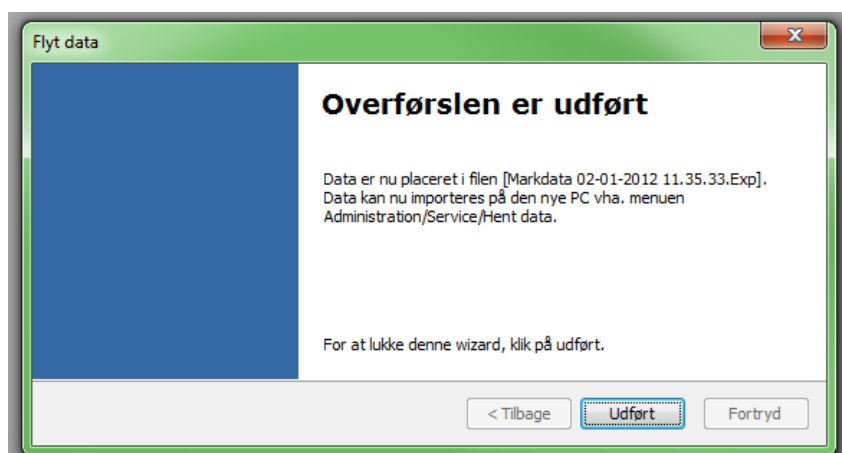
Flyt data

Overførslen er udført

Data er nu placeret i filen [Markdata 02-01-2012 11.35.33.Exp]. Data kan nu importeres på den nye PC vha. menuen Administration/Service/Hent data.

For at lukke denne wizard, klik på udført.

< Tilbage
Udført
Fortryd